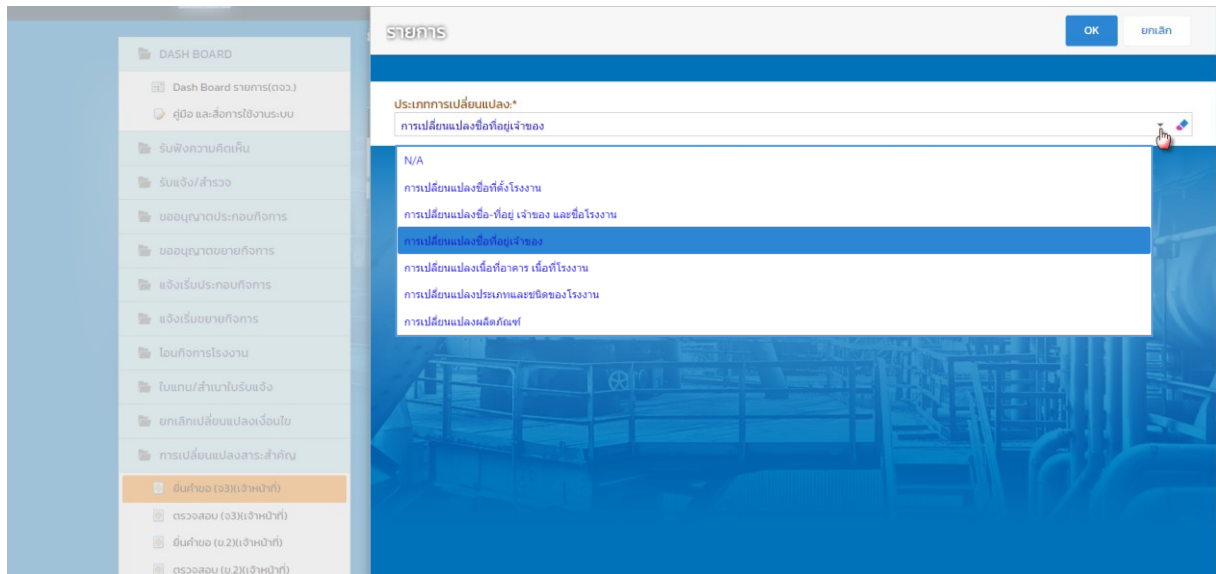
DASH BOARD

Dash Board รายการ(ตจว.)

คู่มือ และสื่อการใช้งานระบบ

รับฟังความคิดเห็น

รับแจ้ง/สำรวจ

ขออนุญาตประกอบกิจการ

ขออนุญาตขยายกิจการ

แจ้งเริ่มประกอบกิจการ

แจ้งเริ่มขยายกิจการ

โอนกิจการโรงงาน

ใบแทน/สำเนาใบรับแจ้ง

ยกเลิกเปลี่ยนแปลงเงื่อนไข

การเปลี่ยนแปลงสาระสำคัญ

ยื่นคำขอ (จ3)(เจ้าหน้าที่)

ตรวจสอบ (จ3)(เจ้าหน้าที่)

ยื่นคำขอ (ข.2)(เจ้าหน้าที่)

ตรวจสอบ (ข.2)(เจ้าหน้าที่)

รายการ

OK

ยกเลิก

ประเภทการเปลี่ยนแปลง:*

การเปลี่ยนแปลงชื่อที่อยู่เจ้าของ

N/A

การเปลี่ยนแปลงชื่อที่ตั้งโรงงาน

การเปลี่ยนแปลงชื่อ-ที่อยู่ เจ้าของ และชื่อโรงงาน

การเปลี่ยนแปลงชื่อที่อยู่เจ้าของ

การเปลี่ยนแปลงเนื้อที่อาคาร เนื้อที่โรงงาน

การเปลี่ยนแปลงประเภทและชนิดของโรงงาน

การเปลี่ยนแปลงผลิตภัณฑ์